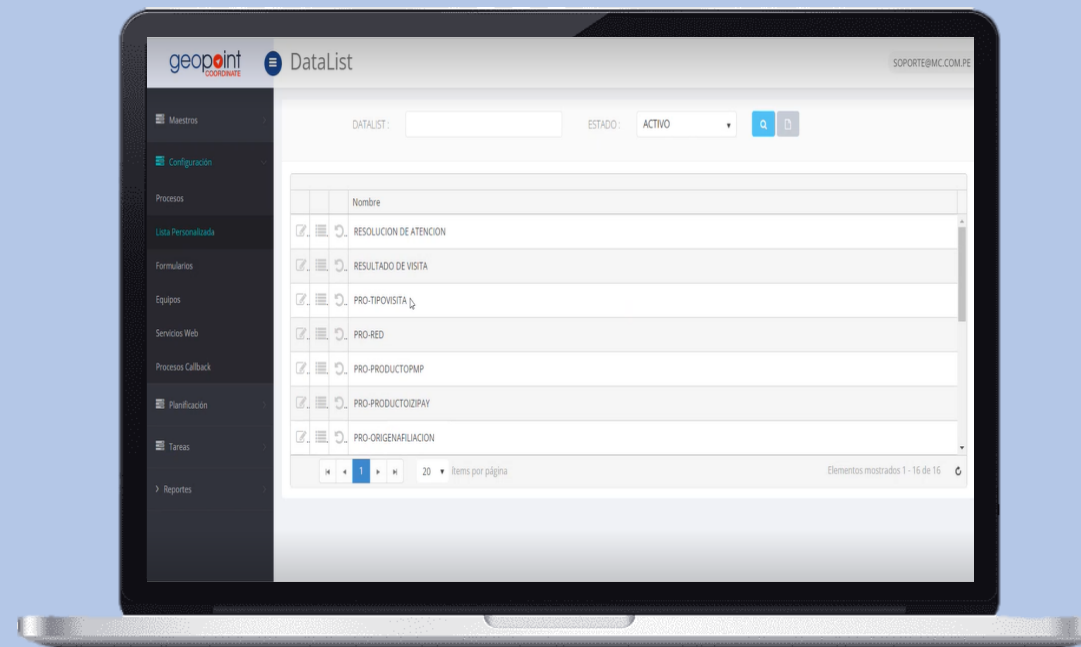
geopoint COORDINATE

DataList

SOPORTE@MC.COM.PE

Maestros

Configuración

Procesos

Lista Personalizada

Formularios

Equipos

Servicios Web

Procesos Callback

Planificación

Tareas

Reportes

DATALIST :

ESTADO :

ACTIVO

| | | | Nombre |
|---|---|---|---|
| | | | RESOLUCION DE ATENCION |
| | | | RESULTADO DE VISITA |
| | | | PRO-TIPOVISITA |
| | | | PRO-RED |
| | | | PRO-PRODUCTOPMP |
| | | | PRO-PRODUCTOIZIPAY |
| | | | PRO-ORIGENAFILIACION |

1

20 ítems por página

Elementos mostrados 1 - 16 de 16